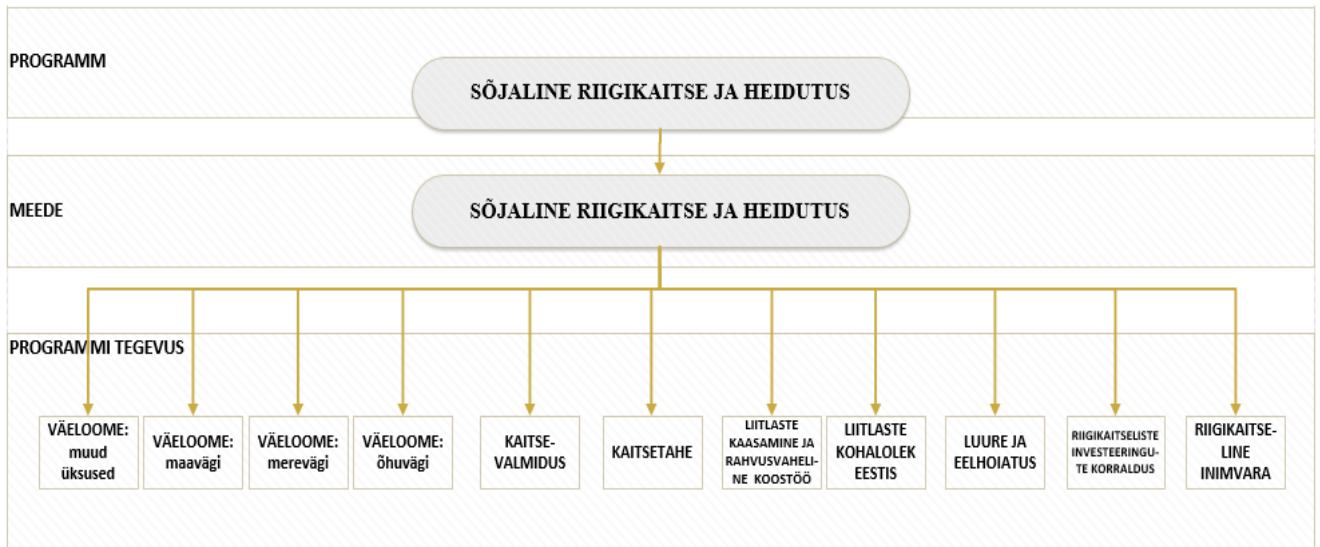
PROGRAMM

SÕJALINE RIIGIKAITSE JA HEIDUTUS

MEEDE

SÕJALINE RIIGIKAITSE JA HEIDUTUS

PROGRAMMI TEGEVUS

VÄELOOME: muud üksused

VÄELOOME: maavägi

VÄELOOME: merevägi

VÄELOOME: õhuvägi

KAITSEVALMIDUS

KAITSETAHE

LIITLASTE KAASAMINE JA RAHVUSVAHELINE KOOSTÖÖ

LIITLASTE KOHALOLEK EESTIS

LUURE JA EELHOIATUS

RIIGIKAITSELISTE INVESTEERINGUTE KORRALDUS

RIIGIKAITSELINE INIMVARA